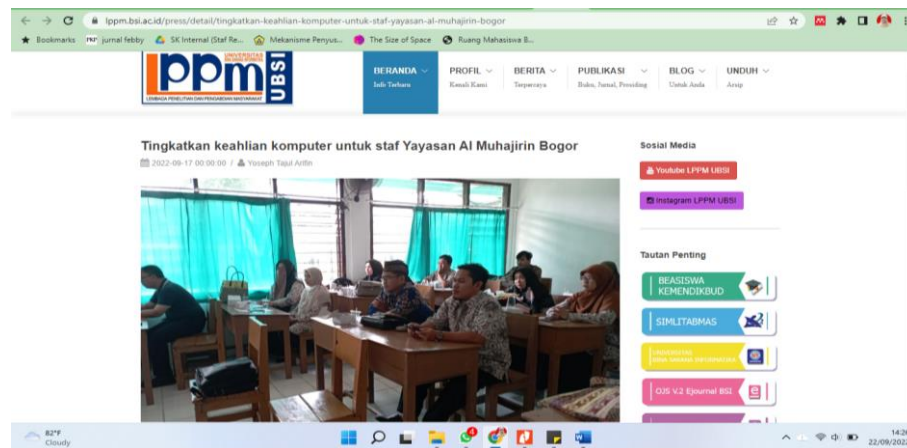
lppm.bsi.ac.id/press/detail/tingkatkan-keahlian-komputer-untuk-staf-yayasan-al-muhajirin-bogor

Bookmarks jurnal febby SK Internal (Staf Re... Mekanisme Penyus... The Size of Space Ruang Mahasiswa B...

lppm UNIVERSITAS BINA SARANA INFORMATIKA UBSI
LEMBAGA PENELITIAN DAN PENGABDIAN MASYARAKAT

BERANDA Info Terbaru
PROFIL Kenali Kami
BERITA Terpercaya
PUBLIKASI Buku, Jurnal, Prosiding
BLOG Untuk Anda
UNDUH Arsip

Tingkatkan keahlian komputer untuk staf Yayasan Al Muhajirin Bogor
2022-09-17 00:00:00 / Yoseph Tajul Arifin

Sosial Media
Youtube LPPM UBSI
Instagram LPPM UBSI

Tautan Penting
BEASISWA KEMENDIKBUD
SIMLITABMAS
UNIVERSITAS BINA SARANA INFORMATIKA
OJS V.2 Ejournal BSI

82°F
Cloudy

14:2
22/09/202